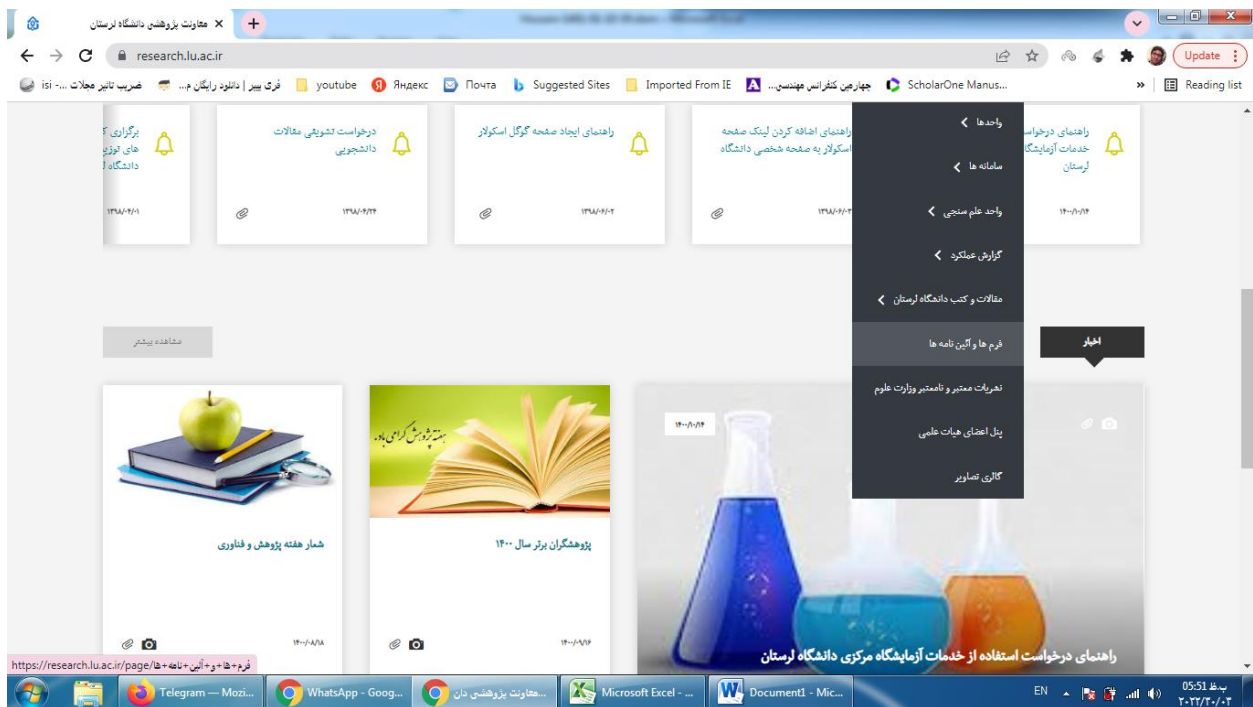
معاونت پژوهشی دانشگاه لرستان ×
research.lu.ac.ir
Update
isi -... ضریب تاثیر مجلات | فری پیپر | دانلود رایگان م... | youtube | Яндекс | Почта | Suggested Sites | Imported From IE | چهارمین کنفرانس مهندسی... | ScholarOne Manus... | Reading list

برگزاری های توزی دانشگاه
۱۳۹۸/۰۴/۰۱
درخواست تشویقی مقالات دانشجویی
۱۳۹۸/۰۴/۲۴
راهنمای ایجاد صفحه گوگل اسکولار
۱۳۹۸/۰۶/۰۲
راهنمای اضافه کردن لینک صفحه اسکولار به صفحه شخصی دانشگاه
۱۳۹۸/۰۶/۰۲
راهنمای درخواست خدمات آزمایشگاه لرستان
۱۴۰۰/۱۰/۱۴

واحدها
سامانه ها
واحد علم سنجی
گزارش عملکرد
مقالات و کتب دانشگاه لرستان
فرم ها و آئین نامه ها
نشریات معتبر و نامعتبر وزارت علوم
پنل اعضای هیات علمی
گالری تصاویر

مشاهده بیشتر
اخبار

هفته پژوهش گرامی باد
شعار هفته پژوهش و فناوری
۱۴۰۰/۰۸/۱۸
پژوهشگران برتر سال ۱۴۰۰
۱۴۰۰/۰۹/۱۶
۱۴۰۰/۱۰/۱۴
راهنمای درخواست استفاده از خدمات آزمایشگاه مرکزی دانشگاه لرستان

https://research.lu.ac.ir/page/فرم+ها+و+آئین+نامه+ها

Telegram — Mozi... | WhatsApp - Goog... | معاونت پژوهشی دان... | Microsoft Excel - ... | Document1 - Mic...
EN 05:51 ب.ظ ۲۰۲۲/۰۳/۰۲